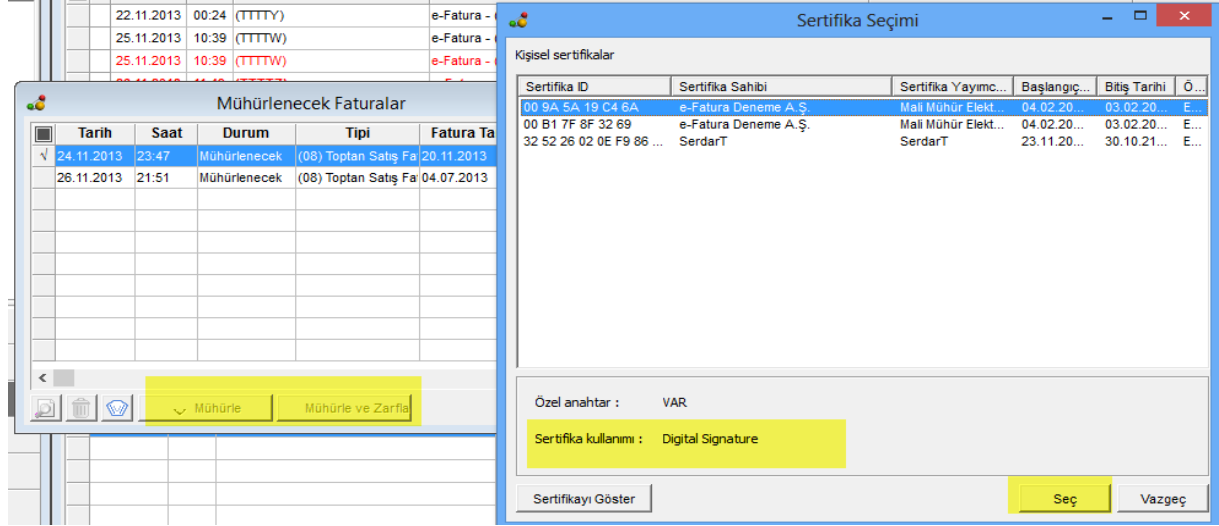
| 22.11.2013 | 00:24 | (TTTTY) | e-Fatura - |
|---|---|---|---|
| 25.11.2013 | 10:39 | (TTTTW) | e-Fatura - |
| 25.11.2013 | 10:39 | (TTTTW) | e-Fatura - |

Mühürlenecek Faturalar

| | Tarih | Saat | Durum | Tipi | Fatura Ta |
|---|---|---|---|---|---|
| √ | 24.11.2013 | 23:47 | Mühürlenecek | (08) Toptan Satış Fa | 20.11.2013 |
| | 26.11.2013 | 21:51 | Mühürlenecek | (08) Toptan Satış Fa | 04.07.2013 |

Mühürle
Mühürle ve Zarfla

Sertifika Seçimi

Kişisel sertifikalar

| Sertifika ID | Sertifika Sahibi | Sertifika Yayımc... | Başlangıç... | Bitiş Tarihi | Ö... |
|---|---|---|---|---|---|
| 00 9A 5A 19 C4 6A | e-Fatura Deneme A.Ş. | Mali Mühür Elekt... | 04.02.20... | 03.02.20... | E... |
| 00 B1 7F 8F 32 69 | e-Fatura Deneme A.Ş. | Mali Mühür Elekt... | 04.02.20... | 03.02.20... | E... |
| 32 52 26 02 0E F9 86 ... | SerdarT | SerdarT | 23.11.20... | 30.10.21... | E... |

Özel anahtar : VAR

Sertifika kullanımı : Digital Signature

Sertifikayı Göster

Seç

Vazgeç